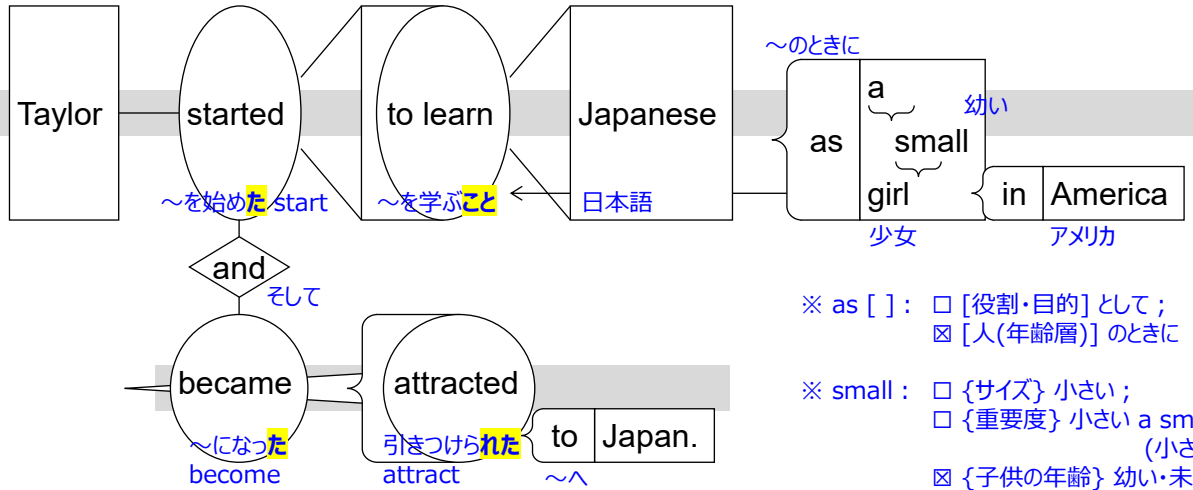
Taylor started to learn Japanese

～のときに

as a small girl 幼い

in America

～を始めた start ～を学ぶこと 日本語 少女 アメリカ

and
そして

became attracted to Japan.

～になった become 引きつけられた attract ～へ

※ as [ ] : ☐ [役割・目的] として ;
☒ [人(年齢層)] のときに

※ small : ☐ {サイズ} 小さい ;
☐ {重要度} 小さい a sm
(小さ
☒ {子供の年齢} 幼い・未